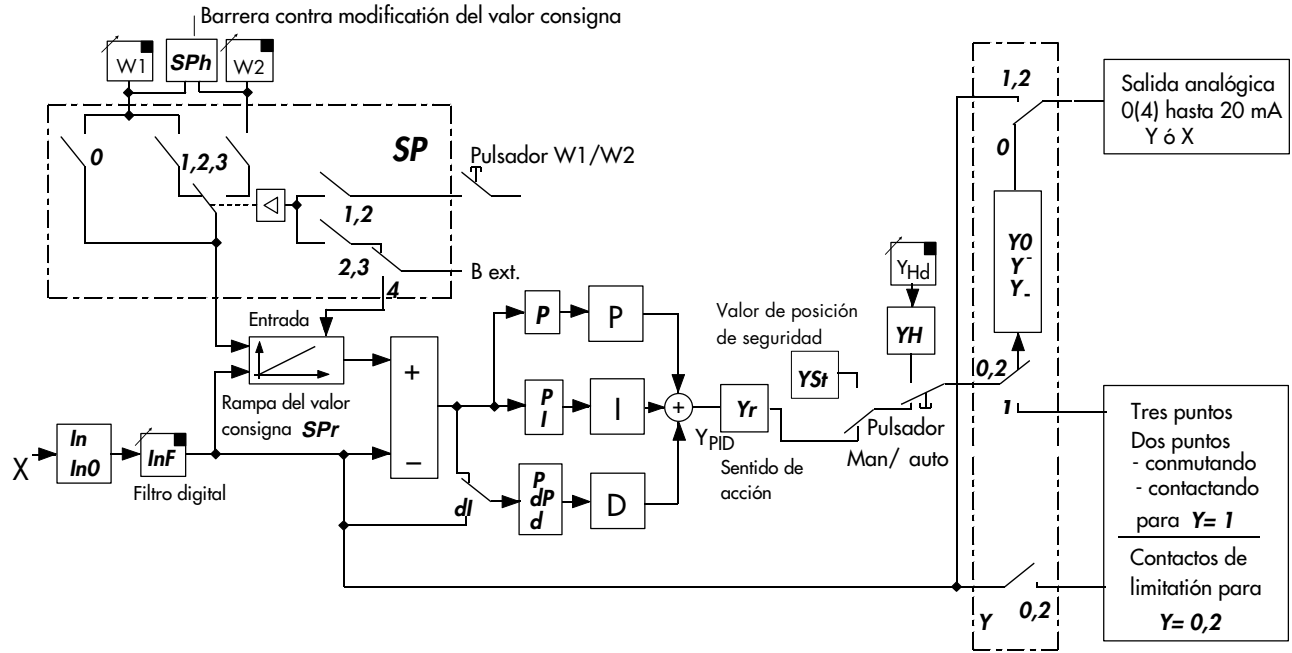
Barrera contra modificación del valor consigna

W1 SPh W2

SP

0 1,2,3

Pulsador W1/W2

1,2

2,3

B ext.

4

Entrada

Rampa del valor consigna SPr

+

–

P P

P I I

P dP d D

dI

Yr

$Y_{PID}$

Sentido de acción

Valor de posición de seguridad

YSt

$Y_{Hd}$

YH

Pulsador Man/ auto

X In In0

InF

Filtro digital

1,2

0

Y0 $Y^-$ $Y_-$

0,2

1

Y

0,2

Salida analógica 0(4) hasta 20 mA Y ó X

Tres puntos Dos puntos - conmutando - contactando para Y= 1

Contactos de limitation para Y= 0,2